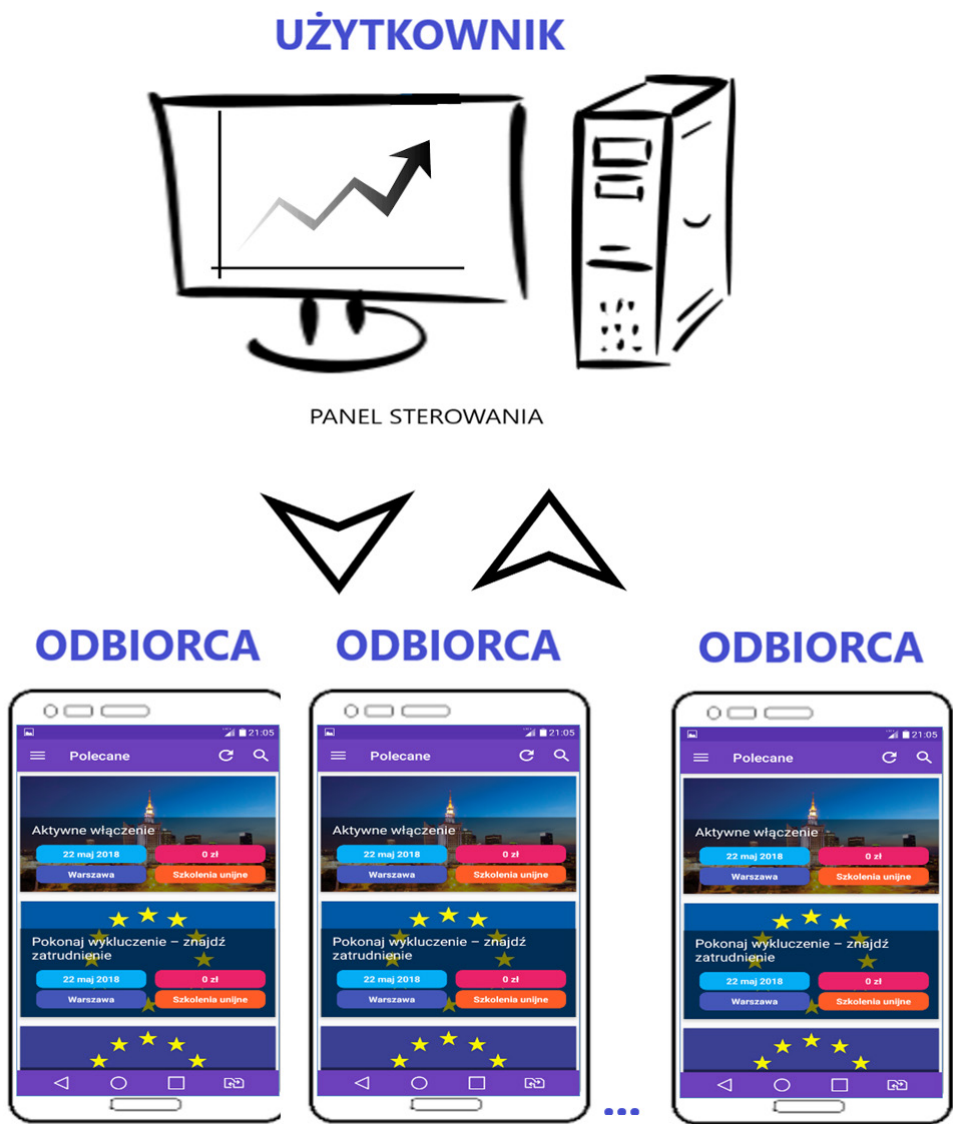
UŻYTKOWNIK

PANEL STEROWANIA

ODBIORCA

21:05
Polecane
Aktywne włączenie
22 maj 2018
0 zł
Warszawa
Szkolenia unijne
Pokonaj wykluczenie – znajdź zatrudnienie
22 maj 2018
0 zł
Warszawa
Szkolenia unijne

ODBIORCA

21:05
Polecane
Aktywne włączenie
22 maj 2018
0 zł
Warszawa
Szkolenia unijne
Pokonaj wykluczenie – znajdź zatrudnienie
22 maj 2018
0 zł
Warszawa
Szkolenia unijne

ODBIORCA

21:05
Polecane
Aktywne włączenie
22 maj 2018
0 zł
Warszawa
Szkolenia unijne
Pokonaj wykluczenie – znajdź zatrudnienie
22 maj 2018
0 zł
Warszawa
Szkolenia unijne